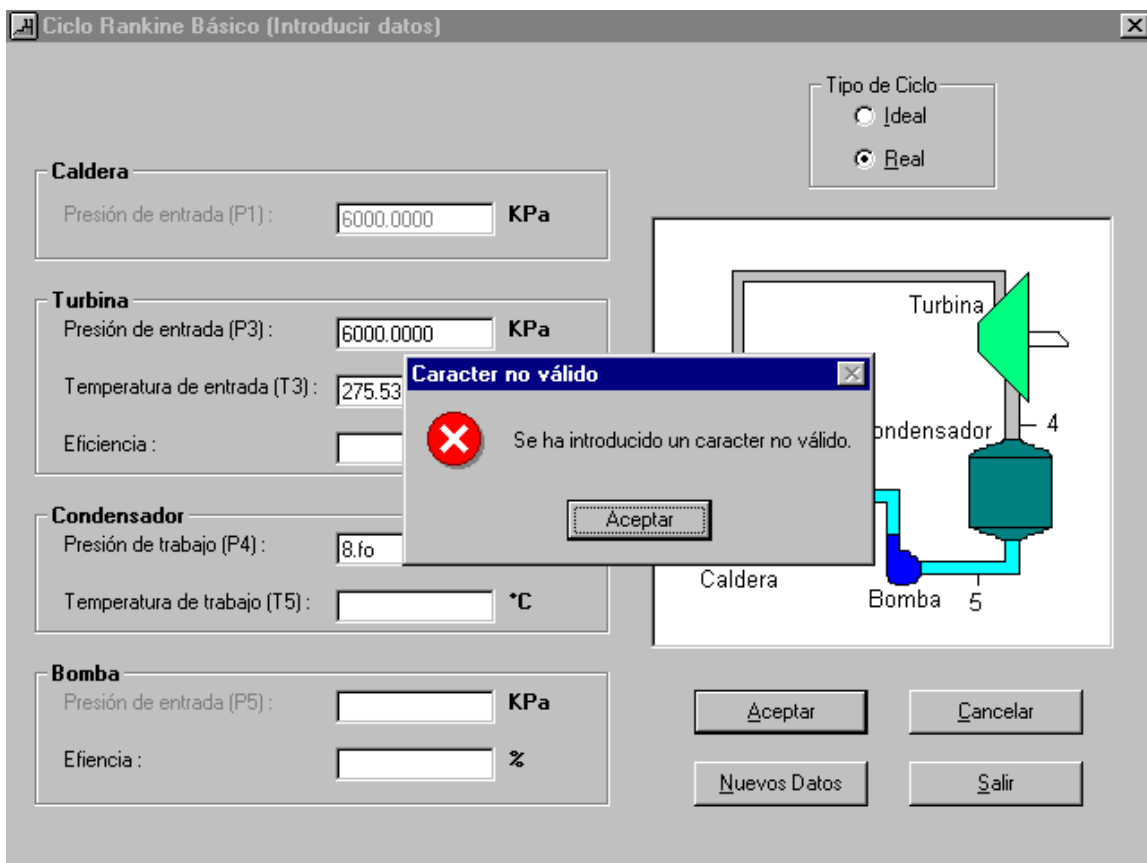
Ciclo Rankine Básico (Introducir datos)

Tipo de Ciclo
Ideal
Real

Caldera
Presión de entrada (P1) : 6000.0000 KPa

Turbina
Presión de entrada (P3) : 6000.0000 KPa
Temperatura de entrada (T3) : 275.53
Eficiencia :

Condensador
Presión de trabajo (P4) : 8.fo
Temperatura de trabajo (T5) : °C

Bomba
Presión de entrada (P5) : KPa
Efiencia : %

Caracter no válido
Se ha introducido un caracter no válido.
Aceptar

Turbina
ondensador
4
Caldera
Bomba
5

Aceptar
Cancelar
Nuevos Datos
Salir